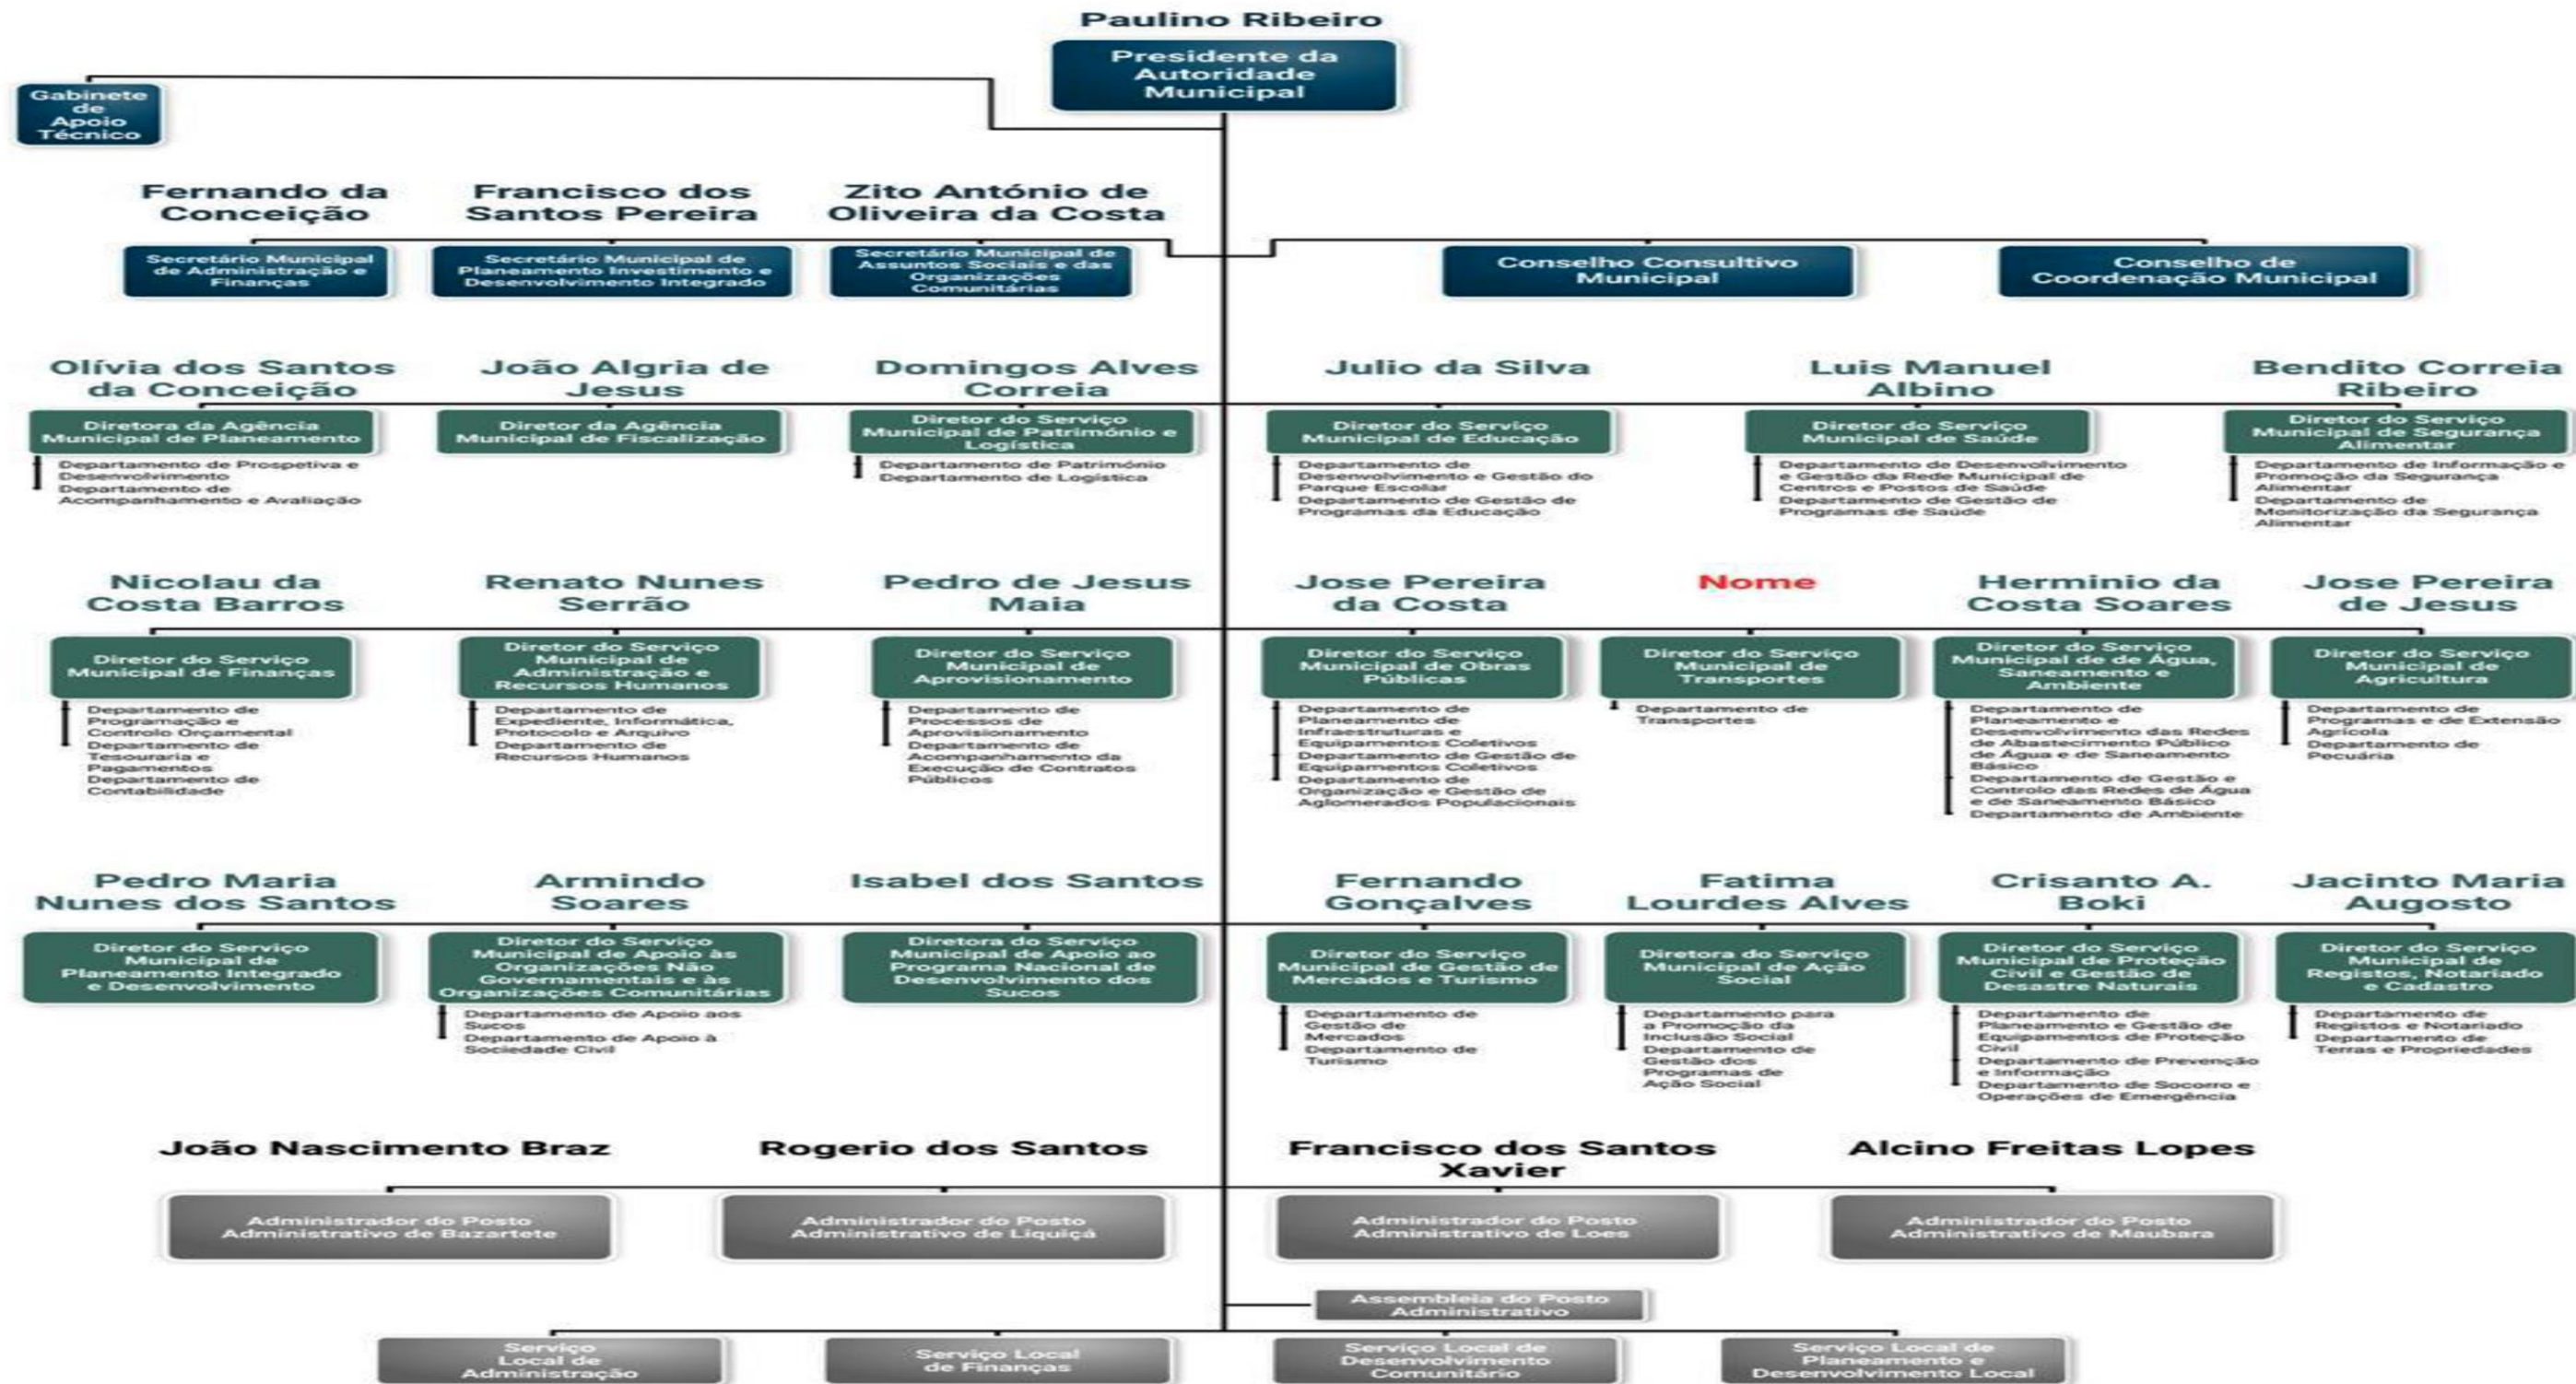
Paulino Ribeiro

Presidente da Autoridade Municipal

Gabinete de Apoio Técnico

Fernando da Conceição

Secretário Municipal de Administração e Finanças

Francisco dos Santos Pereira

Secretário Municipal de Planeamento Investimento e Desenvolvimento Integrado

Zito António de Oliveira da Costa

Secretário Municipal de Assuntos Sociais e das Organizações Comunitárias

Conselho Consultivo Municipal

Conselho de Coordenação Municipal

Olívia dos Santos da Conceição

Diretora da Agência Municipal de Planeamento

Departamento de Prospetiva e Desenvolvimento
Departamento de Acompanhamento e Avaliação

João Algria de Jesus

Diretor da Agência Municipal de Fiscalização

Domingos Alves Correia

Diretor do Serviço Municipal de Património e Logística

Departamento de Património
Departamento de Logística

Julio da Silva

Diretor do Serviço Municipal de Educação

Departamento de Desenvolvimento e Gestão do Parque Escolar
Departamento de Gestão de Programas da Educação

Luis Manuel Albino

Diretor do Serviço Municipal de Saúde

Departamento de Desenvolvimento e Gestão da Rede Municipal de Centros e Postos de Saúde
Departamento de Gestão de Programas de Saúde

Bendito Correia Ribeiro

Diretor do Serviço Municipal de Segurança Alimentar

Departamento de Informação e Promoção da Segurança Alimentar
Departamento de Monitorização da Segurança Alimentar

Nicolau da Costa Barros

Diretor do Serviço Municipal de Finanças

Departamento de Programação e Controlo Orçamental
Departamento de Tesouraria e Pagamentos
Departamento de Contabilidade

Renato Nunes Serrão

Diretor do Serviço Municipal de Administração e Recursos Humanos

Departamento de Expediente, Informática, Protocolo e Arquivo
Departamento de Recursos Humanos

Pedro de Jesus Maia

Diretor do Serviço Municipal de Aprovisionamento

Departamento de Processos de Aprovisionamento
Departamento de Acompanhamento da Execução de Contratos Públicos

Jose Pereira da Costa

Diretor do Serviço Municipal de Obras Públicas

Departamento de Planeamento de Infraestruturas e Equipamentos Coletivos
Departamento de Gestão de Equipamentos Coletivos
Departamento de Organização e Gestão de Aglomerados Populacionais

Nome

Diretor do Serviço Municipal de Transportes

Departamento de Transportes

Herminio da Costa Soares

Diretor do Serviço Municipal de de Água, Saneamento e Ambiente

Departamento de Planeamento e Desenvolvimento das Redes de Abastecimento Público de Água e de Saneamento Básico
Departamento de Gestão e Controlo das Redes de Água e de Saneamento Básico
Departamento de Ambiente

Jose Pereira de Jesus

Diretor do Serviço Municipal de Agricultura

Departamento de Programas e de Extensão Agrícola
Departamento de Pecuária

Pedro Maria Nunes dos Santos

Diretor do Serviço Municipal de Planeamento Integrado e Desenvolvimento

Armindo Soares

Diretor do Serviço Municipal de Apoio às Organizações Não Governamentais e às Organizações Comunitárias

Departamento de Apoio aos Sucos
Departamento de Apoio à Sociedade Civil

Isabel dos Santos

Diretora do Serviço Municipal de Apoio ao Programa Nacional de Desenvolvimento dos Sucos

Fernando Gonçalves

Diretor do Serviço Municipal de Gestão de Mercados e Turismo

Departamento de Gestão de Mercados
Departamento de Turismo

Fatima Lourdes Alves

Diretora do Serviço Municipal de Ação Social

Departamento para a Promoção da Inclusão Social
Departamento de Gestão dos Programas de Ação Social

Crisanto A. Boki

Diretor do Serviço Municipal de Proteção Civil e Gestão de Desastre Naturais

Departamento de Planeamento e Gestão de Equipamentos de Proteção Civil
Departamento de Prevenção e Informação
Departamento de Socorro e Operações de Emergência

Jacinto Maria Augosto

Diretor do Serviço Municipal de Registos, Notariado e Cadastro

Departamento de Registos e Notariado
Departamento de Terras e Propriedades

João Nascimento Braz

Administrador do Posto Administrativo de Bazartete

Rogerio dos Santos

Administrador do Posto Administrativo de Liquiçá

Francisco dos Santos Xavier

Administrador do Posto Administrativo de Loes

Alcino Freitas Lopes

Administrador do Posto Administrativo de Maubara

Assembleia do Posto Administrativo

Serviço Local de Administração

Serviço Local de Finanças

Serviço Local de Desenvolvimento Comunitário

Serviço Local de Planeamento e Desenvolvimento Local